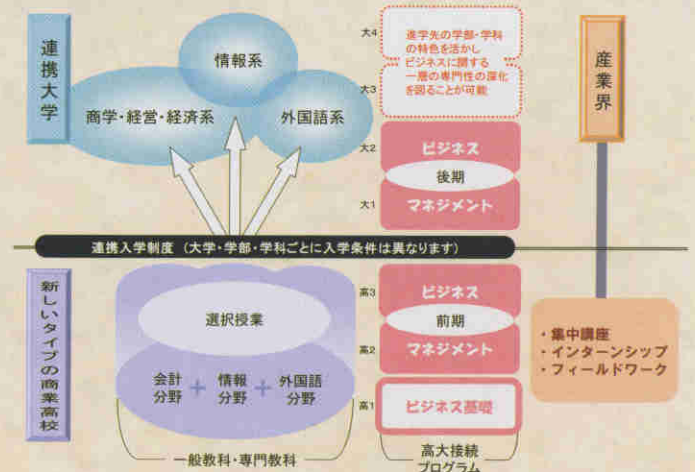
連携大学

情報系

商学・経営・経済系

外国語系

大4

大3

進学先の学部・学科の特色を活かしビジネスに関する一層の専門性の深化を図ることが可能

大2

ビジネス

後期

大1

マネジメント

産業界

連携入学制度（大学・学部・学科ごとに入学条件は異なります）

新しいタイプの商業高校

選択授業

会計分野 ＋ 情報分野 ＋ 外国語分野

高3

ビジネス

前期

高2

マネジメント

高1

ビジネス基礎

・集中講座
・インターンシップ
・フィールドワーク

一般教科・専門教科

高大接続プログラム